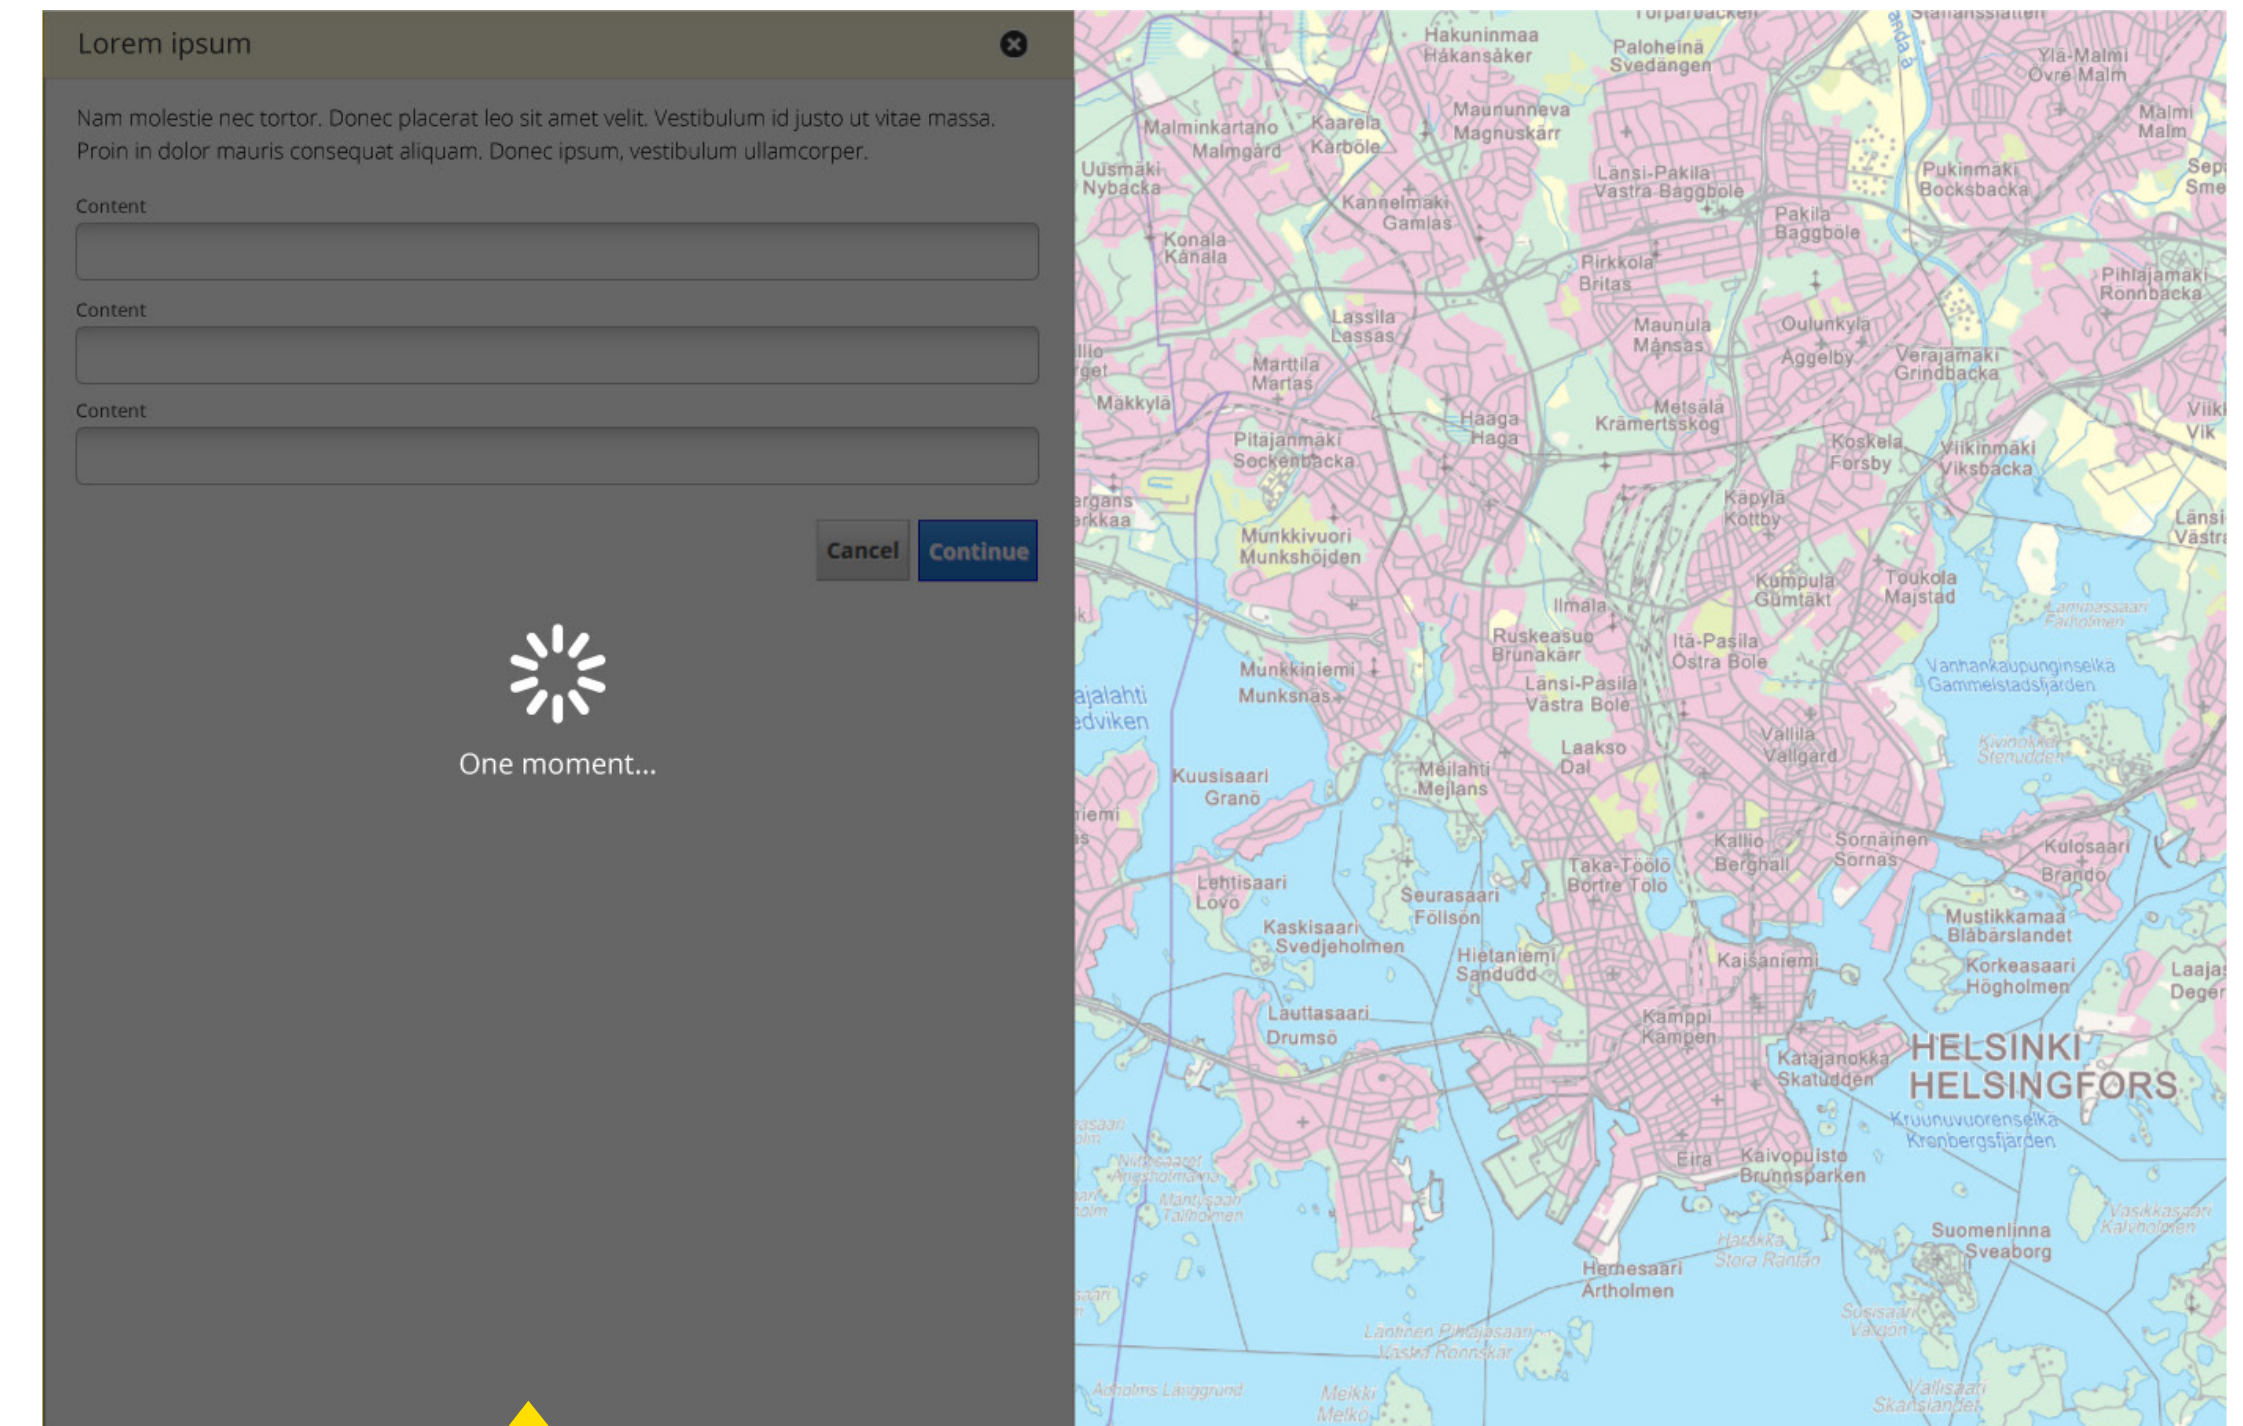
Lorem ipsum

Nam molestie nec tortor. Donec placerat leo sit amet velit. Vestibulum id justo ut vitae massa. Proin in dolor mauris consequat aliquam. Donec ipsum, vestibulum ullamcorper.

Content

Content

Content

Cancel Continue

One moment...

Torparbacken Stafanssläten Hakuninmaa Håkansåker Paloheinä Svedängen Ylä-Malmi Övre Malm Malmi Malm Maununneva Magnuskärr Malminkartano Malmgård Kaarela Kårböle Länsi-Pakila Västra Baggböle Pukinmäki Bocksbacka Sep Sme Uusmäki Nybacka Kannelmäki Gamlas Pakila Baggböle Konala Kånala Pirkkola Britas Pihlajamäki Rönnbacka Lassila Lassas Maunula Månsas Oulunkylä Åggelby Marttila Martas Veräjämäki Grindbacka Mäkkylä Metsälä Krämertsskog Haaga Haga Viik Vik Pitäjänmäki Sockenbacka Koskela Forsby Viikinmäki Viksbacka Käpylä Kottby Munkkivuori Munkshöjden Länsi Västra Kumpula Gumtäkt Toukola Majstad Ilmala Ruskeasuo Brunakärr Itä-Pasila Östra Böle Vanhankaupunginselkä Gammelstadsfjärden Munkkiniemi Munksnäs Länsi-Pasila Västra Böle Laakso Dal Vallila Vallgård Kuusisaari Granö Meilahti Mejlans Kallio Berghåll Sörnäinen Sörnäs Kulosaari Brändö Taka-Töölö Bortre Tölö Lehtisaari Lövö Seurasaari Fölisön Mustikkamaa Blåbärslandet Kaskisaari Svedjeholmen Hietaniemi Sanddudd Kaisaniemi Korkeasaari Högholmen Laajasalo Degerö Lauttasaari Drumsö Kamppi Kampen Katajanokka Skatudden HELSINKI HELSINGFORS Kruunuvuorenselkä Kronbergsfjärden Eira Kaivopuisto Brunnsparken Suomenlinna Sveaborg Hernesaari Hermanstad Artholmen Harakka Stora Räntan Läntinen Pihlajasaari Västra Rönnskär Melkki Melkö Vallisaari Skanslandet